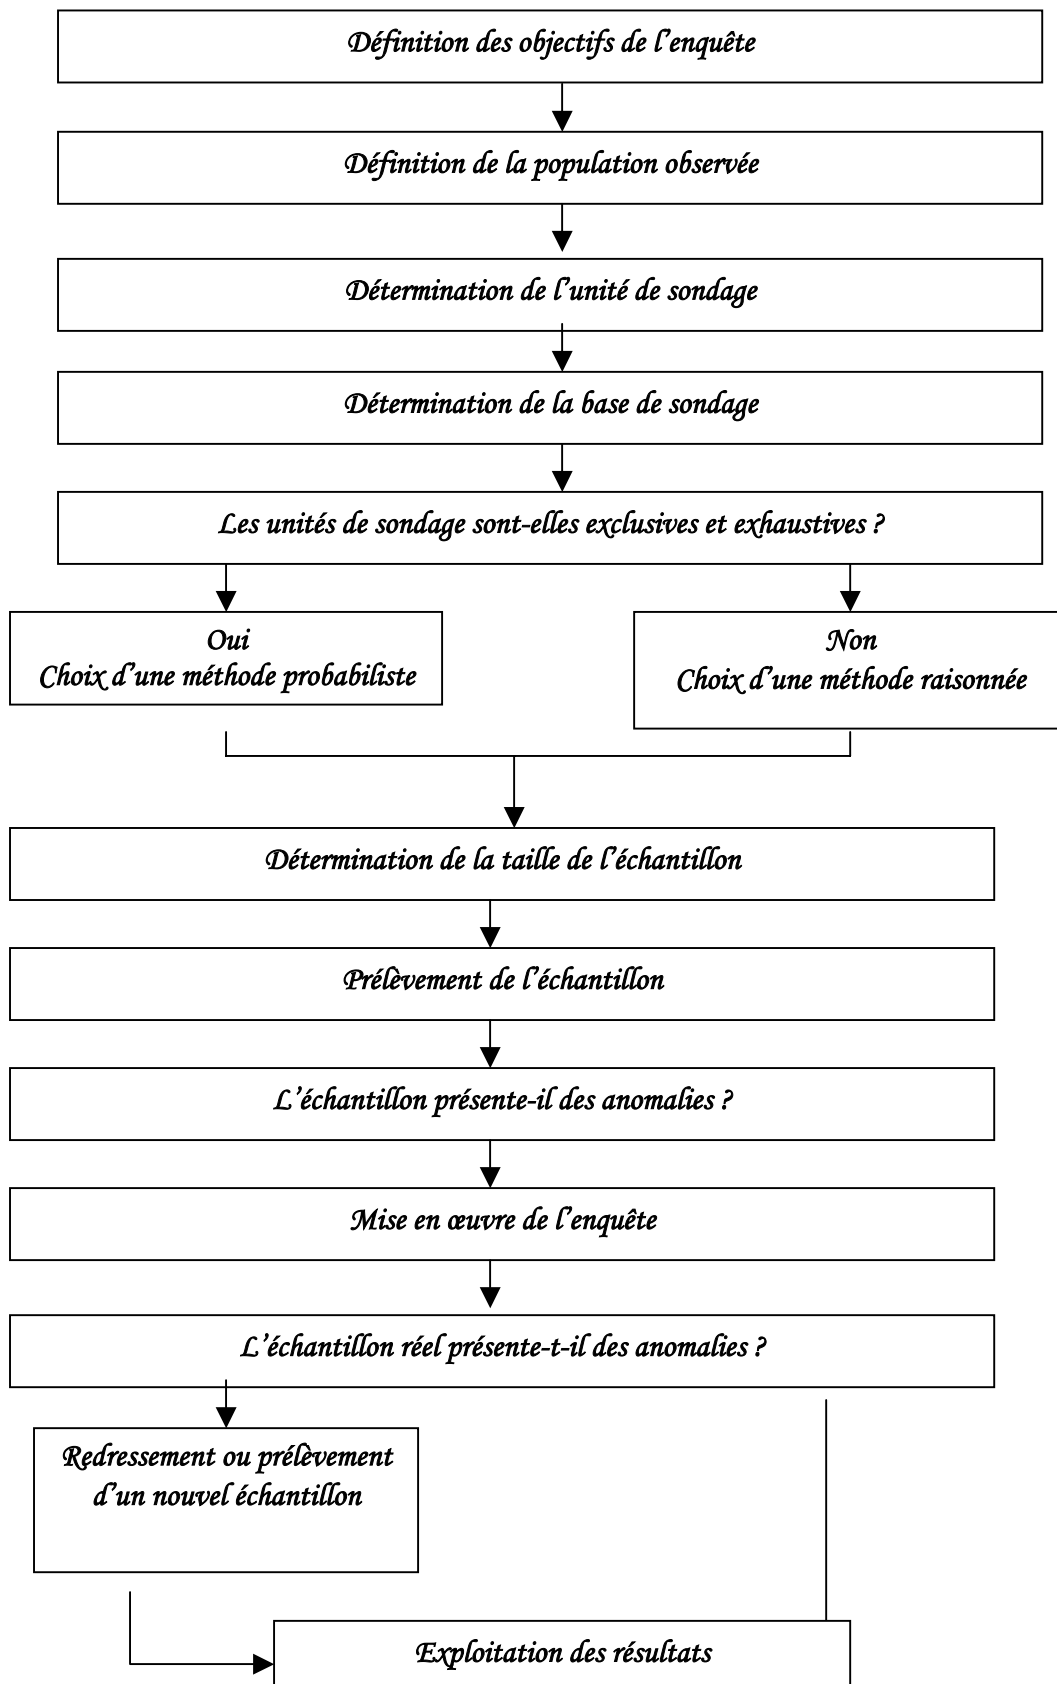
Définition des objectifs de l'enquête

Définition de la population observée

Détermination de l'unité de sondage

Détermination de la base de sondage

Les unités de sondage sont-elles exclusives et exhaustives ?

Oui
Choix d'une méthode probabiliste

Non
Choix d'une méthode raisonnée

Détermination de la taille de l'échantillon

Prélèvement de l'échantillon

L'échantillon présente-il des anomalies ?

Mise en œuvre de l'enquête

L'échantillon réel présente-t-il des anomalies ?

Redressement ou prélèvement d'un nouvel échantillon

Exploitation des résultats